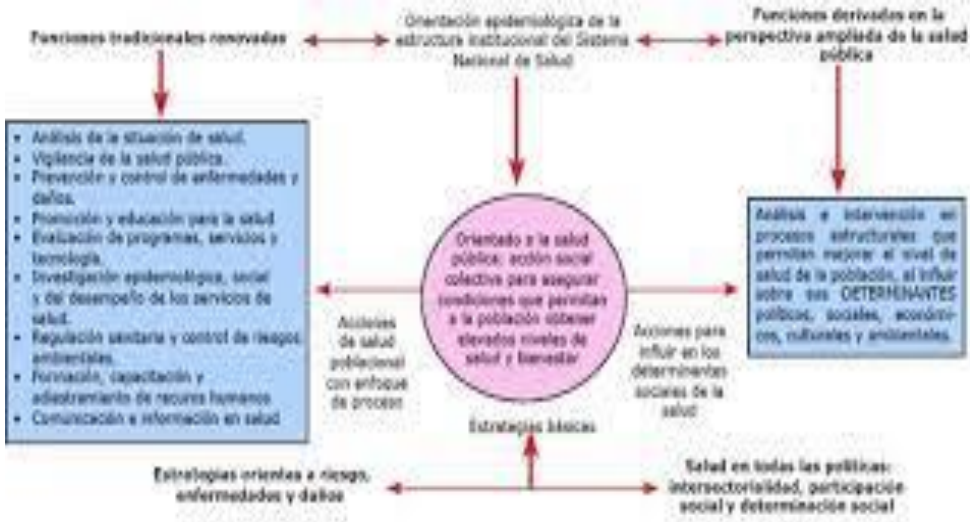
Funciones tradicionales renovadas

Orientación epidemiológica de la estructura institucional del Sistema Nacional de Salud

Funciones derivadas en la perspectiva ampliada de la salud pública

- Análisis de la situación de salud.
- Vigilancia de la salud pública.
- Prevención y control de enfermedades y daños.
- Promoción y educación para la salud.
- Evaluación de programas, servicios y tecnología.
- Investigación epidemiológica, social y del desempeño de los servicios de salud.
- Regulación sanitaria y control de riesgos ambientales.
- Formación, capacitación y adiestramiento de recursos humanos.
- Comunicación e información en salud.

Orientado a la salud pública: acción social colectiva para asegurar condiciones que permitan a la población obtener elevados niveles de salud y bienestar

Análisis e intervención en procesos estructurales que permitan mejorar el nivel de salud de la población, al influir sobre sus DETERMINANTES políticos, sociales, económicos, culturales y ambientales.

Acciones de salud poblacional con enfoque de proceso

Acciones para influir en los determinantes sociales de la salud

Estrategias básicas

Estrategias orientas a riesgos, enfermedades y daños

Salud en todas las políticas: intersectorialidad, participación social y determinación social